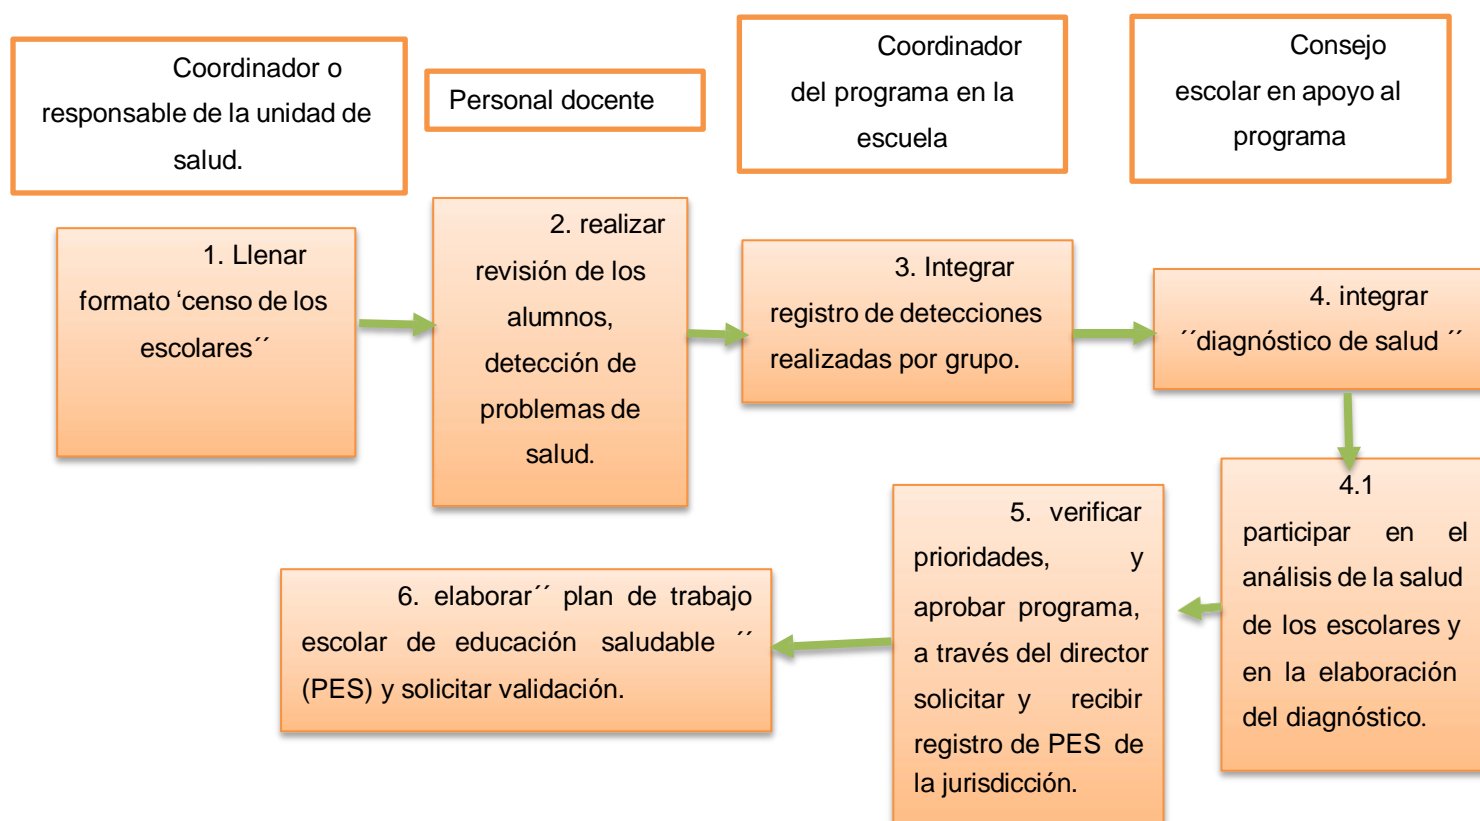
Coordinador o responsable de la unidad de salud.

Personal docente

Coordinador del programa en la escuela

Consejo escolar en apoyo al programa

1. Llenar formato ‘censo de los escolares´´

2. realizar revisión de los alumnos, detección de problemas de salud.

3. Integrar registro de detecciones realizadas por grupo.

4. integrar ´´diagnóstico de salud ´´

4.1 participar en el análisis de la salud de los escolares y en la elaboración del diagnóstico.

5. verificar prioridades, y aprobar programa, a través del director solicitar y recibir registro de PES de la jurisdicción.

6. elaborar´´ plan de trabajo escolar de educación saludable ´´ (PES) y solicitar validación.